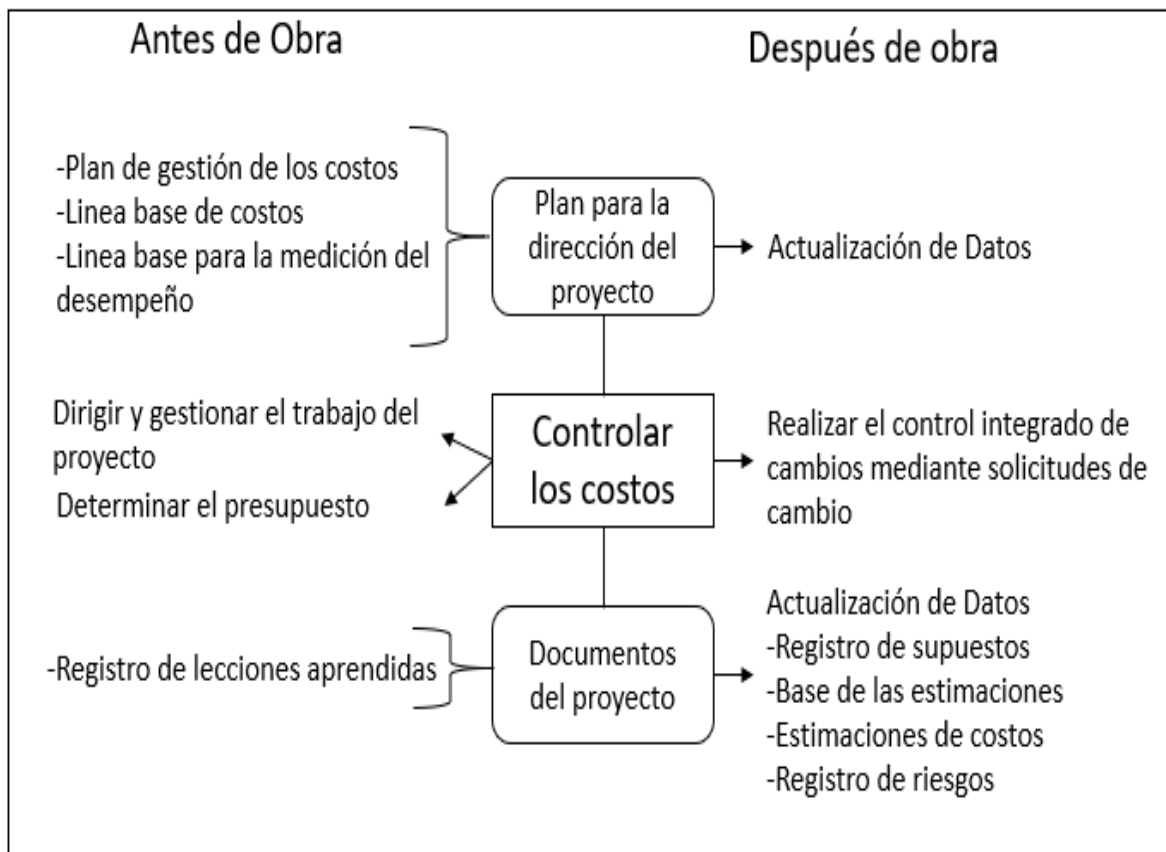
Antes de Obra

Después de obra

-Plan de gestión de los costos
-Linea base de costos
-Linea base para la medición del desempeño

Plan para la dirección del proyecto

Actualización de Datos

Dirigir y gestionar el trabajo del proyecto
Determinar el presupuesto

Controlar los costos

Realizar el control integrado de cambios mediante solicitudes de cambio

-Registro de lecciones aprendidas

Documentos del proyecto

Actualización de Datos
-Registro de supuestos
-Base de las estimaciones
-Estimaciones de costos
-Registro de riesgos